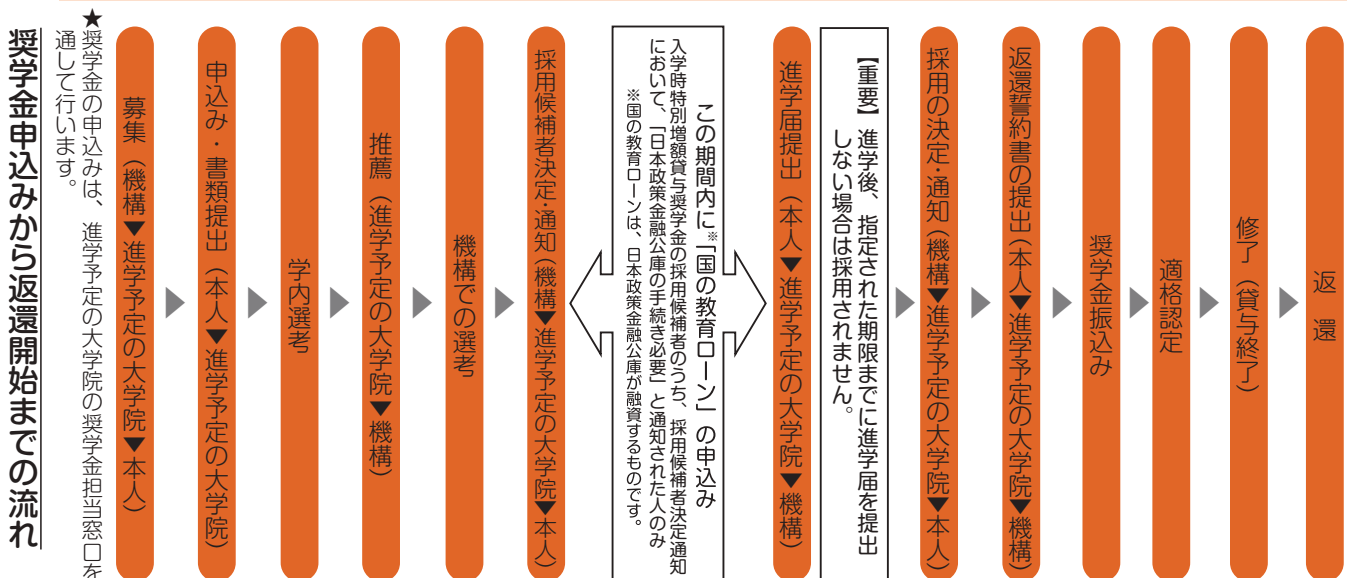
奨学金申込みから返還開始までの流れ

★奨学金の申込みは、進学予定の大学院の奨学金担当窓口を通して行います。

募集（機構▼進学予定の大学院▼本人）

申込み・書類提出（本人▼進学予定の大学院）

学内選考

推薦（進学予定の大学院▼機構）

機構での選考

採用候補者決定・通知（機構▼進学予定の大学院▼本人）

この期間内に※「国の教育ローン」の申込み
入学時特別増額貸与奨学金の採用候補者のうち、採用候補者決定通知において、「日本政策金融公庫の手続き必要」と通知された人のみ
※国の教育ローンは、日本政策金融公庫が融資するものです。

進学届提出（本人▼進学予定の大学院▼機構）

【重要】進学後、指定された期限までに進学届を提出しない場合は採用されません。

採用の決定・通知（機構▼進学予定の大学院▼本人）

返還誓約書の提出（本人▼進学予定の大学院▼機構）

奨学金振込み

適格認定

修了（貸与終了）

返還